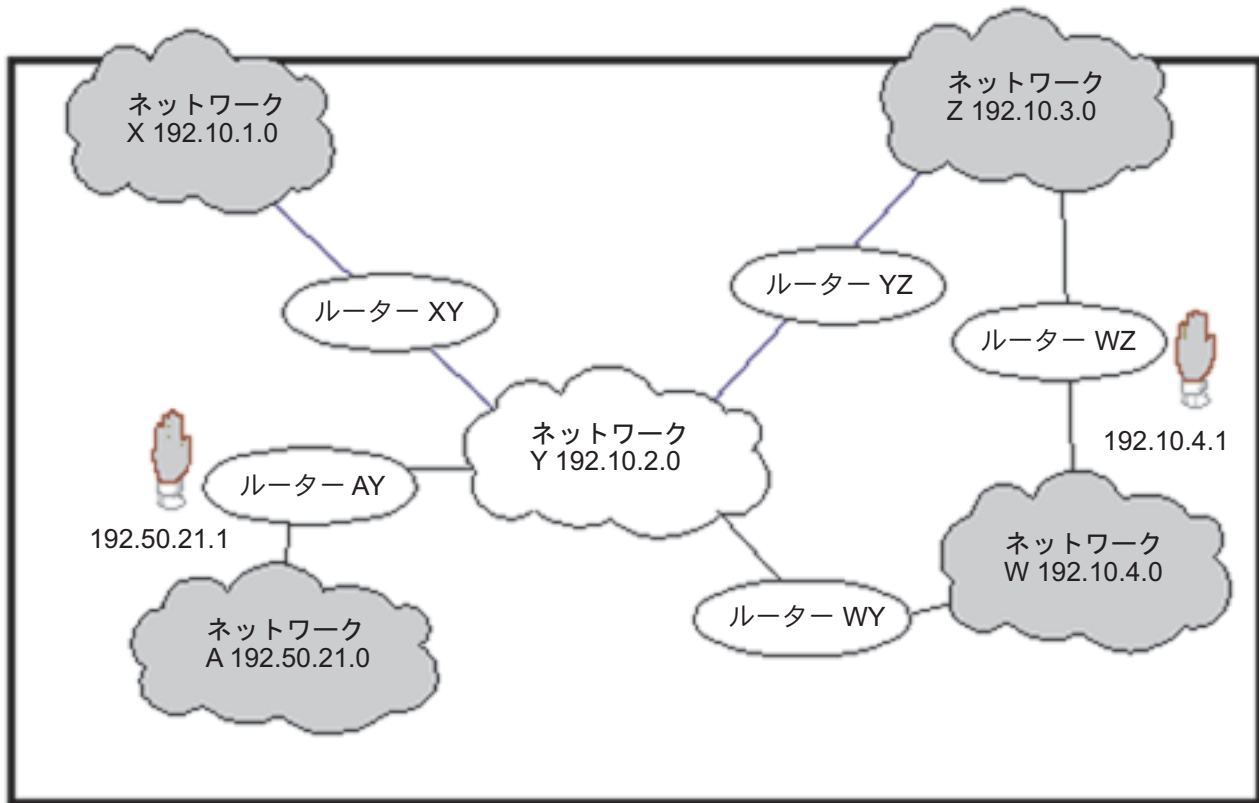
ネットワーク
X 192.10.1.0

ネットワーク
Z 192.10.3.0

ルーター XY

ルーター YZ

ルーター WZ

192.10.4.1

ネットワーク
Y 192.10.2.0

ルーター AY

192.50.21.1

ネットワーク
W 192.10.4.0

ルーター WY

ネットワーク
A 192.50.21.0